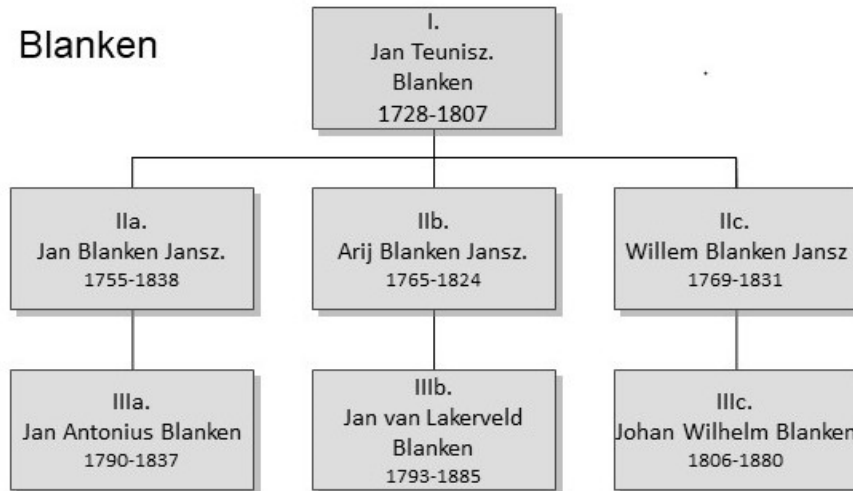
Blanken

I.
Jan Teunisz.
Blanken
1728-1807

IIa.
Jan Blanken Jansz.
1755-1838

IIb.
Arij Blanken Jansz.
1765-1824

IIc.
Willem Blanken Jansz
1769-1831

IIIa.
Jan Antonius Blanken
1790-1837

IIIb.
Jan van Lakerveld
Blanken
1793-1885

IIIc.
Johan Wilhelm Blanken
1806-1880